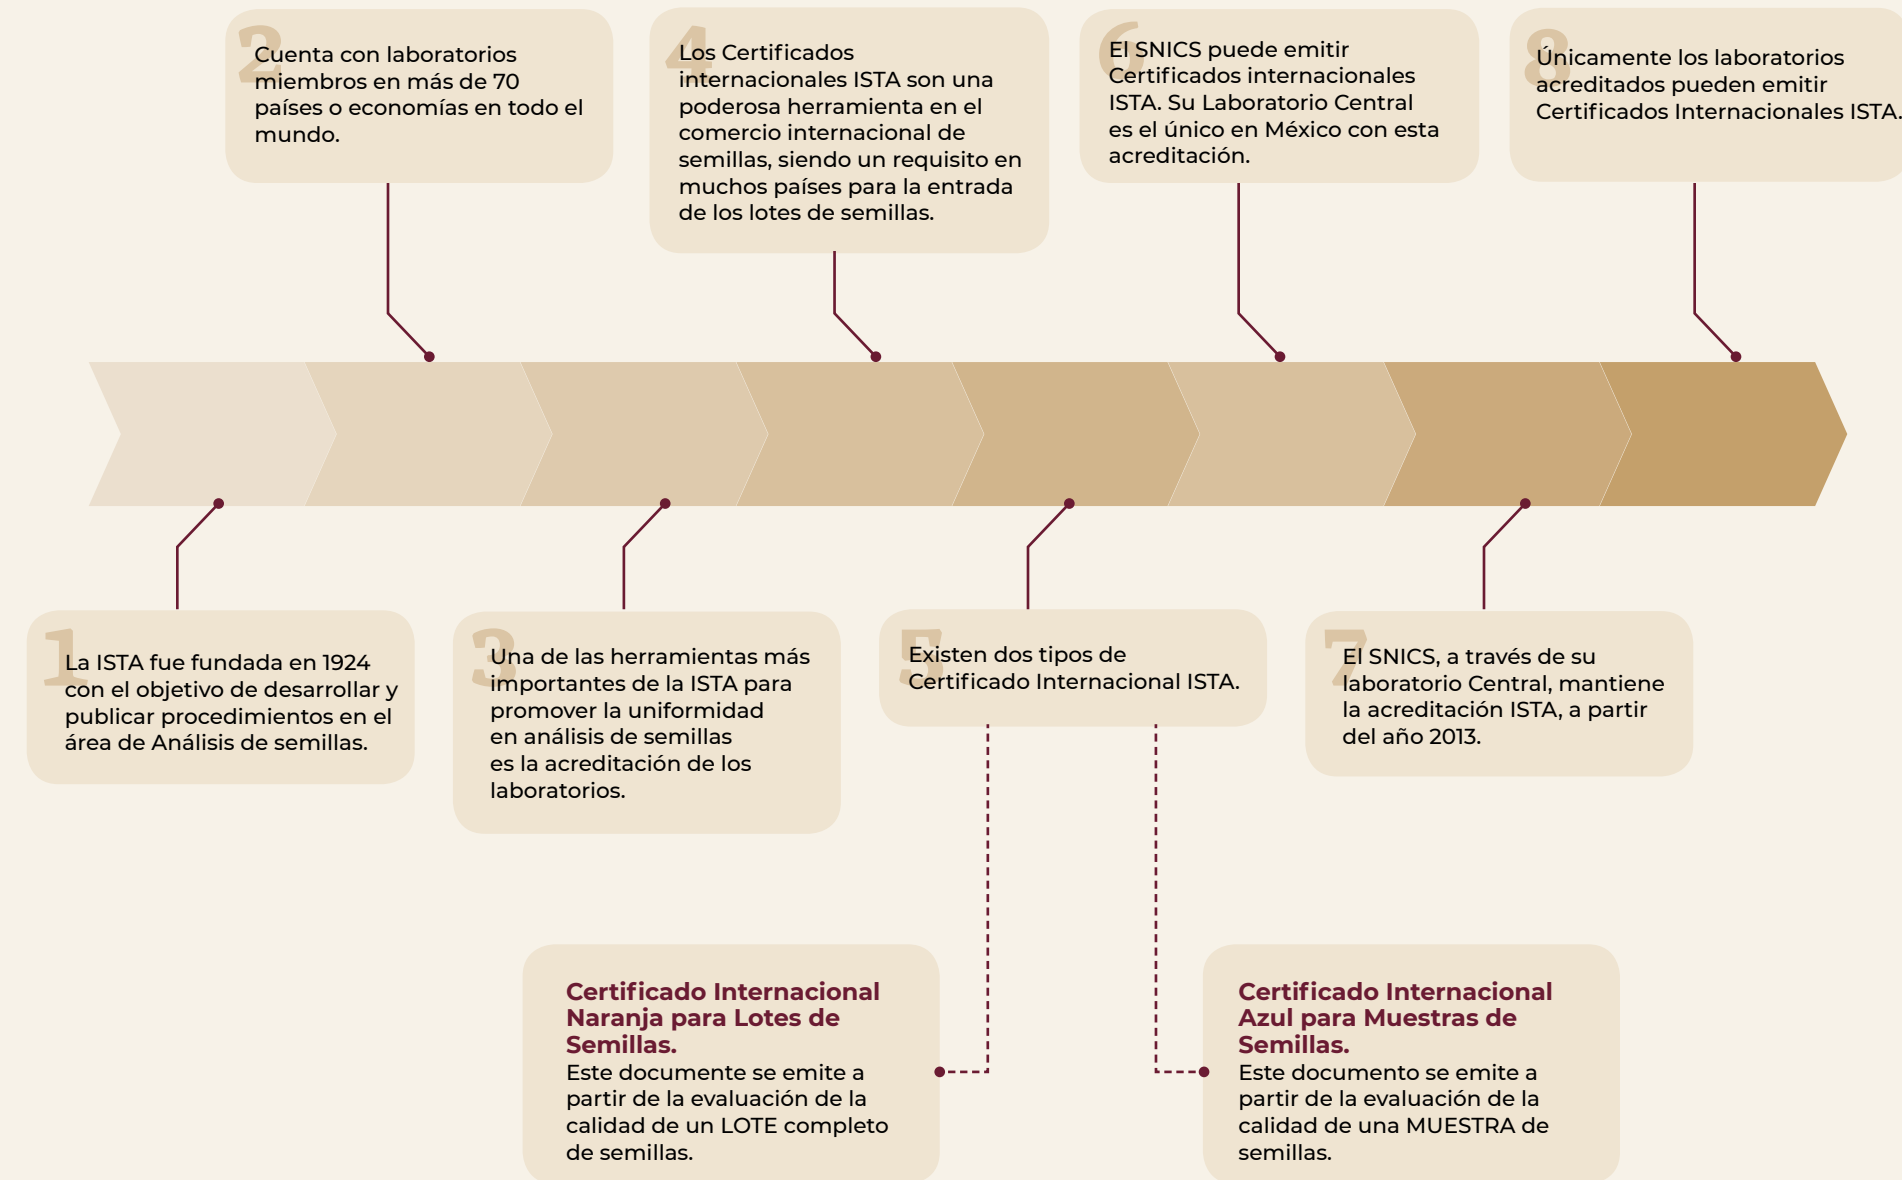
1
La ISTA fue fundada en 1924 con el objetivo de desarrollar y publicar procedimientos en el área de Análisis de semillas.

2
Cuenta con laboratorios miembros en más de 70 países o economías en todo el mundo.

3
Una de las herramientas más importantes de la ISTA para promover la uniformidad en análisis de semillas es la acreditación de los laboratorios.

4
Los Certificados internacionales ISTA son una poderosa herramienta en el comercio internacional de semillas, siendo un requisito en muchos países para la entrada de los lotes de semillas.

5
Existen dos tipos de Certificado Internacional ISTA.

Certificado Internacional Naranja para Lotes de Semillas.
Este documente se emite a partir de la evaluación de la calidad de un LOTE completo de semillas.

Certificado Internacional Azul para Muestras de Semillas.
Este documento se emite a partir de la evaluación de la calidad de una MUESTRA de semillas.

6
El SNICS puede emitir Certificados internacionales ISTA. Su Laboratorio Central es el único en México con esta acreditación.

7
El SNICS, a través de su laboratorio Central, mantiene la acreditación ISTA, a partir del año 2013.

8
Únicamente los laboratorios acreditados pueden emitir Certificados Internacionales ISTA.